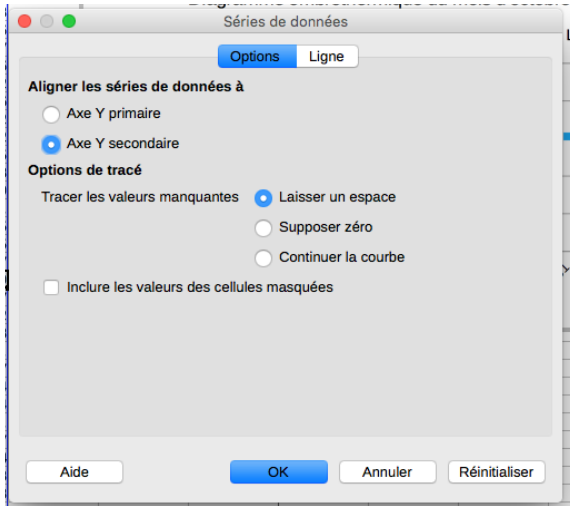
Séries de données

Options | Ligne

Aligner les séries de données à

Axe Y primaire

Axe Y secondaire

Options de tracé

Tracer les valeurs manquantes

Laisser un espace

Supposer zéro

Continuer la courbe

Inclure les valeurs des cellules masquées

Aide

OK

Annuler

Réinitialiser